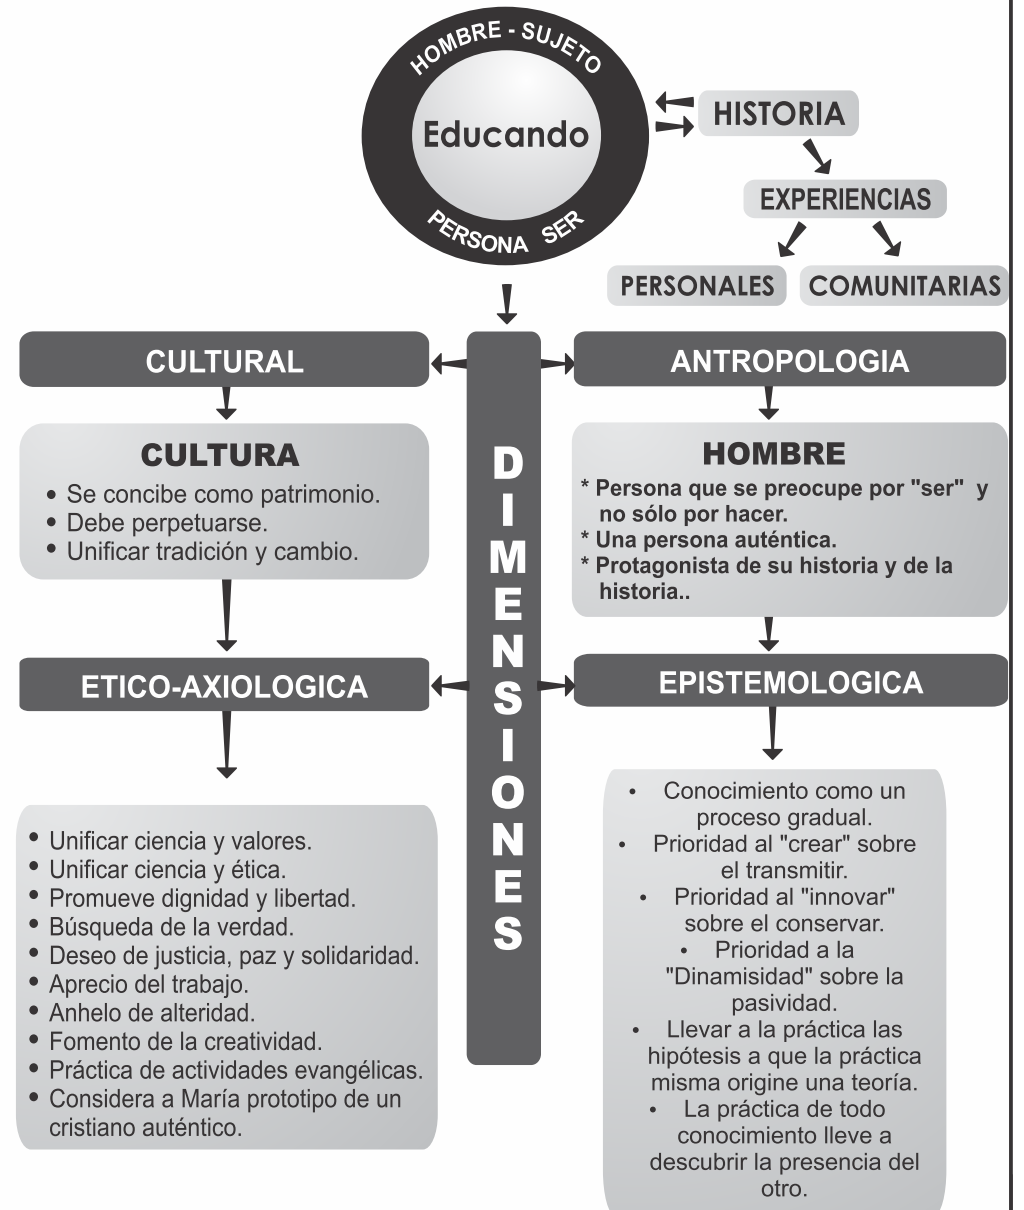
HOMBRE - SUJETO

Educando

PERSONA SER

HISTORIA

EXPERIENCIAS

PERSONALES

COMUNITARIAS

DIMENSIONES

CULTURAL

CULTURA
• Se concibe como patrimonio.
• Debe perpetuarse.
• Unificar tradición y cambio.

ETICO-AXIOLOGICA

• Unificar ciencia y valores.
• Unificar ciencia y ética.
• Promueve dignidad y libertad.
• Búsqueda de la verdad.
• Deseo de justicia, paz y solidaridad.
• Aprecio del trabajo.
• Anhelo de alteridad.
• Fomento de la creatividad.
• Práctica de actividades evangélicas.
• Considera a María prototipo de un cristiano auténtico.

ANTROPOLOGIA

HOMBRE
* Persona que se preocupe por "ser" y no sólo por hacer.
* Una persona auténtica.
* Protagonista de su historia y de la historia..

EPISTEMOLOGICA

• Conocimiento como un proceso gradual.
• Prioridad al "crear" sobre el transmitir.
• Prioridad al "innovar" sobre el conservar.
• Prioridad a la "Dinamisidad" sobre la pasividad.
• Llevar a la práctica las hipótesis a que la práctica misma origine una teoría.
• La práctica de todo conocimiento lleve a descubrir la presencia del otro.